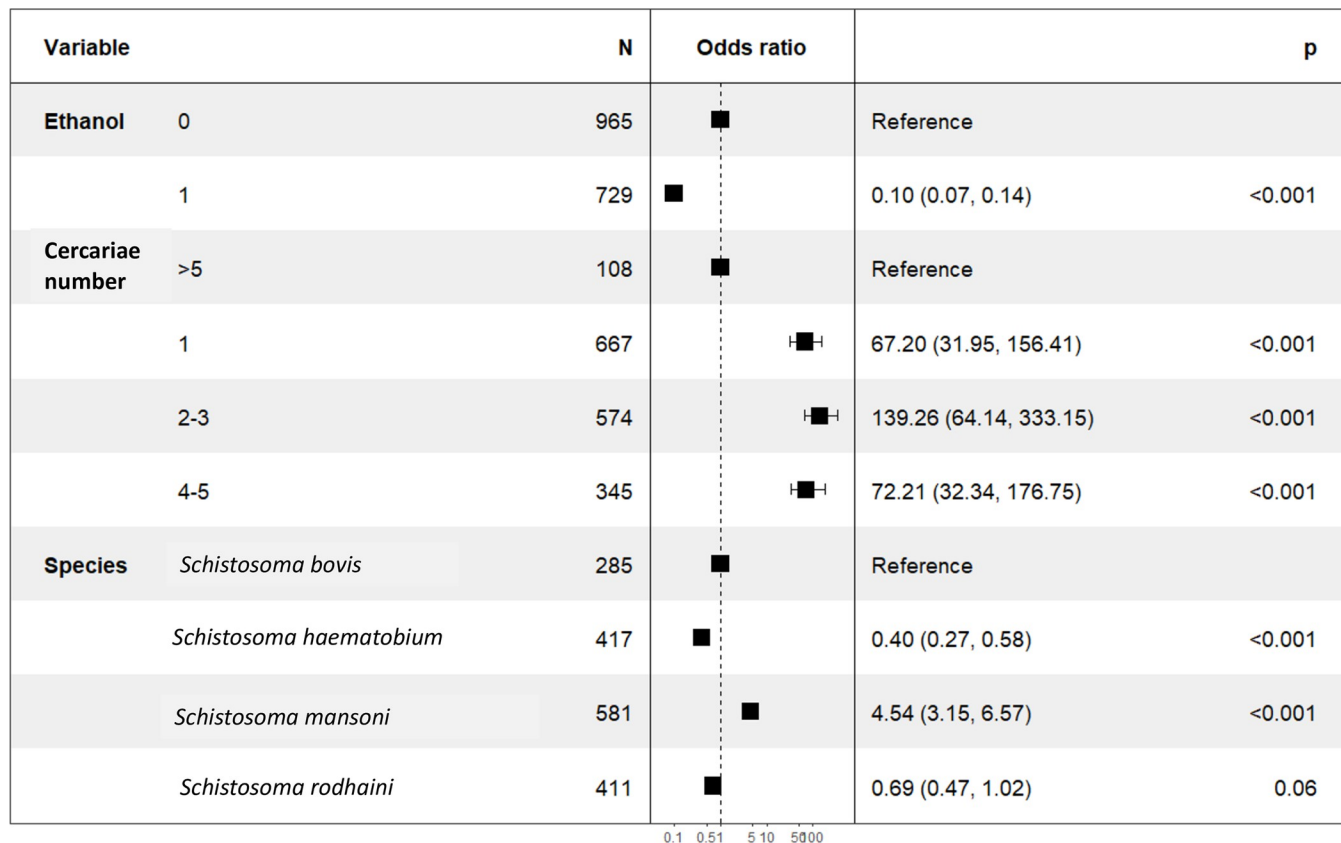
| Variable | | N | Odds ratio | | p |
|---|---|---|---|---|---|
| Ethanol | 0 | 965 | | Reference | |
| | 1 | 729 | | 0.10 (0.07, 0.14) | <0.001 |
| Cercariae number | >5 | 108 | | Reference | |
| | 1 | 667 | | 67.20 (31.95, 156.41) | <0.001 |
| | 2-3 | 574 | | 139.26 (64.14, 333.15) | <0.001 |
| | 4-5 | 345 | | 72.21 (32.34, 176.75) | <0.001 |
| Species | Schistosoma bovis | 285 | | Reference | |
| | Schistosoma haematobium | 417 | | 0.40 (0.27, 0.58) | <0.001 |
| | Schistosoma mansoni | 581 | | 4.54 (3.15, 6.57) | <0.001 |
| | Schistosoma rodhaini | 411 | | 0.69 (0.47, 1.02) | 0.06 |

0.1 0.51 5 10 50100